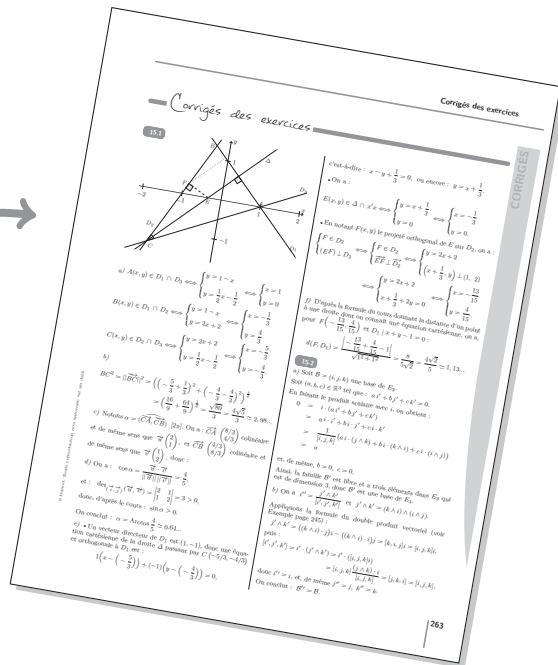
Corrigés des exercices

Corrigés des exercices

CORRIGÉS

15.1

a) $A(x,y) \in D_1 \cap D_2 \iff \begin{cases} y = 1 - x \\ y = \frac{1}{2}x - \frac{1}{2} \end{cases} \iff \begin{cases} x = 1 \\ y = 0 \end{cases}$

$B(x,y) \in D_1 \cap D_3 \iff \begin{cases} y = 1 - x \\ y = 2x + 2 \end{cases} \iff \begin{cases} x = -\frac{1}{3} \\ y = \frac{4}{3} \end{cases}$

$C(x,y) \in D_2 \cap D_3 \iff \begin{cases} y = 2x + 2 \\ y = \frac{1}{2}x - \frac{1}{2} \end{cases} \iff \begin{cases} x = -\frac{5}{3} \\ y = -\frac{4}{3} \end{cases}$

b)

$BC^2 = ||\overrightarrow{BC}||^2 = \left(\left(-\frac{5}{3} + \frac{1}{3}\right)^2 + \left(-\frac{4}{3} - \frac{4}{3}\right)^2\right)^{\frac{1}{2}}$

$= \left(\frac{16}{9} + \frac{64}{9}\right)^{\frac{1}{2}} = \frac{\sqrt{80}}{3} = \frac{4\sqrt{5}}{3} \simeq 2,98...$

c) Notons $\alpha = (\overrightarrow{CA}, \overrightarrow{CB})$ [2π]. On a : $\overrightarrow{CA} \begin{pmatrix} 8/3 \\ 4/3 \end{pmatrix}$ colinéaire et de même sens que $\overrightarrow{u} \begin{pmatrix} 2 \\ 1 \end{pmatrix}$, et $\overrightarrow{CB} \begin{pmatrix} 4/3 \\ 8/3 \end{pmatrix}$ colinéaire et de même sens que $\overrightarrow{v} \begin{pmatrix} 1 \\ 2 \end{pmatrix}$, donc :

d) On a : $\cos\alpha = \frac{\overrightarrow{u} \cdot \overrightarrow{v}}{||\overrightarrow{u}|| \, ||\overrightarrow{v}||} = \frac{4}{5}$,

et : $\det_{(\overrightarrow{i},\overrightarrow{j})}(\overrightarrow{u}, \overrightarrow{v}) = \begin{vmatrix} 2 & 1 \\ 1 & 2 \end{vmatrix} = 3 > 0$,

donc, d'après le cours : $\sin\alpha > 0$.

On conclut : $\alpha = \text{Arccos}\,\frac{4}{5} \simeq 0,64...$

e) • Un vecteur directeur de $D_1$ est $(1,-1)$, donc une équation cartésienne de la droite Δ passant par $C(-5/3, -4/3)$ et orthogonale à $D_1$ est :

$1\left(x - \left(-\frac{5}{3}\right)\right) + (-1)\left(y - \left(-\frac{4}{3}\right)\right) = 0$,

c'est-à-dire : $x - y + \frac{1}{3} = 0$, ou encore : $y = x + \frac{1}{3}$.

• On a :

$E(x,y) \in \Delta \cap D_1 \iff \begin{cases} y = x + \frac{1}{3} \\ y = 1 - x \end{cases} \iff \begin{cases} x = \frac{1}{3} \\ y = \frac{2}{3} \end{cases}$

• En notant $F(x,y)$ le projeté orthogonal de $E$ sur $D_3$, on a :

$\begin{cases} F \in D_3 \\ (EF) \perp D_3 \end{cases} \iff \begin{cases} F \in D_3 \\ \overrightarrow{EF} \perp \overrightarrow{D_3} \end{cases} \iff \begin{cases} y = 2x + 2 \\ \left(x + \frac{1}{3}, y - \frac{2}{3}\right) \perp (1, 2) \end{cases}$

$\iff \begin{cases} y = 2x + 2 \\ x + \frac{1}{3} + 2y = 0 \end{cases} \iff \begin{cases} x = -\frac{13}{15} \\ y = \frac{4}{15} \end{cases}$

f) D'après la formule du cours donnant la distance d'un point à une droite dont on connaît une équation cartésienne, on a, pour $F\left(-\frac{13}{15}, \frac{4}{15}\right)$ et $D_1 : x + y - 1 = 0$ :

$d(F, D_1) = \frac{\left|-\frac{13}{15} + \frac{4}{15} - 1\right|}{\sqrt{1^2 + 1^2}} = \frac{8}{5\sqrt{2}} = \frac{4\sqrt{2}}{5} \simeq 1,13...$

15.2

a) Soit $\mathcal{B} = (i,j,k)$ une base de $E_3$.
Soit $(a,b,c) \in \mathbb{R}^3$ tel que : $ai' + bj' + ck' = 0$.
En faisant le produit scalaire avec $i$, on obtient :

$0 = i \cdot (ai' + bj' + ck')$
$= ai \cdot i' + bi \cdot j' + ci \cdot k'$
$= \frac{1}{[i,j,k]}\left(a i \cdot (j \wedge k) + b i \cdot (k \wedge i) + c i \cdot (i \wedge j)\right)$
$= a$

et, de même, $b = 0$, $c = 0$.
Ainsi, la famille $\mathcal{B}'$ est libre et a trois éléments dans $E_3$ qui est de dimension 3, donc $\mathcal{B}'$ est une base de $E_3$.

b) On a : $i'' = \frac{j' \wedge k'}{[i',j',k']}$ et $j' \wedge k' = (k \wedge i) \wedge (i \wedge j)$.

Appliquons la formule du double produit vectoriel (voir Exemple page 245) :

$j' \wedge k' = ((k \wedge i) \cdot j)i - ((k \wedge i) \cdot i)j = [k,i,j]i = [i,j,k]i$,

puis :

$[i', j', k'] = i' \cdot (j' \wedge k') = i' \cdot ([i,j,k]i)$
$= [i,j,k]\frac{(j \wedge k) \cdot i}{[i,j,k]} = [i,j,k] = 1$,

donc $i'' = i$, et, de même $j'' = j$, $k'' = k$.
On conclut : $\mathcal{B}'' = \mathcal{B}$.

263